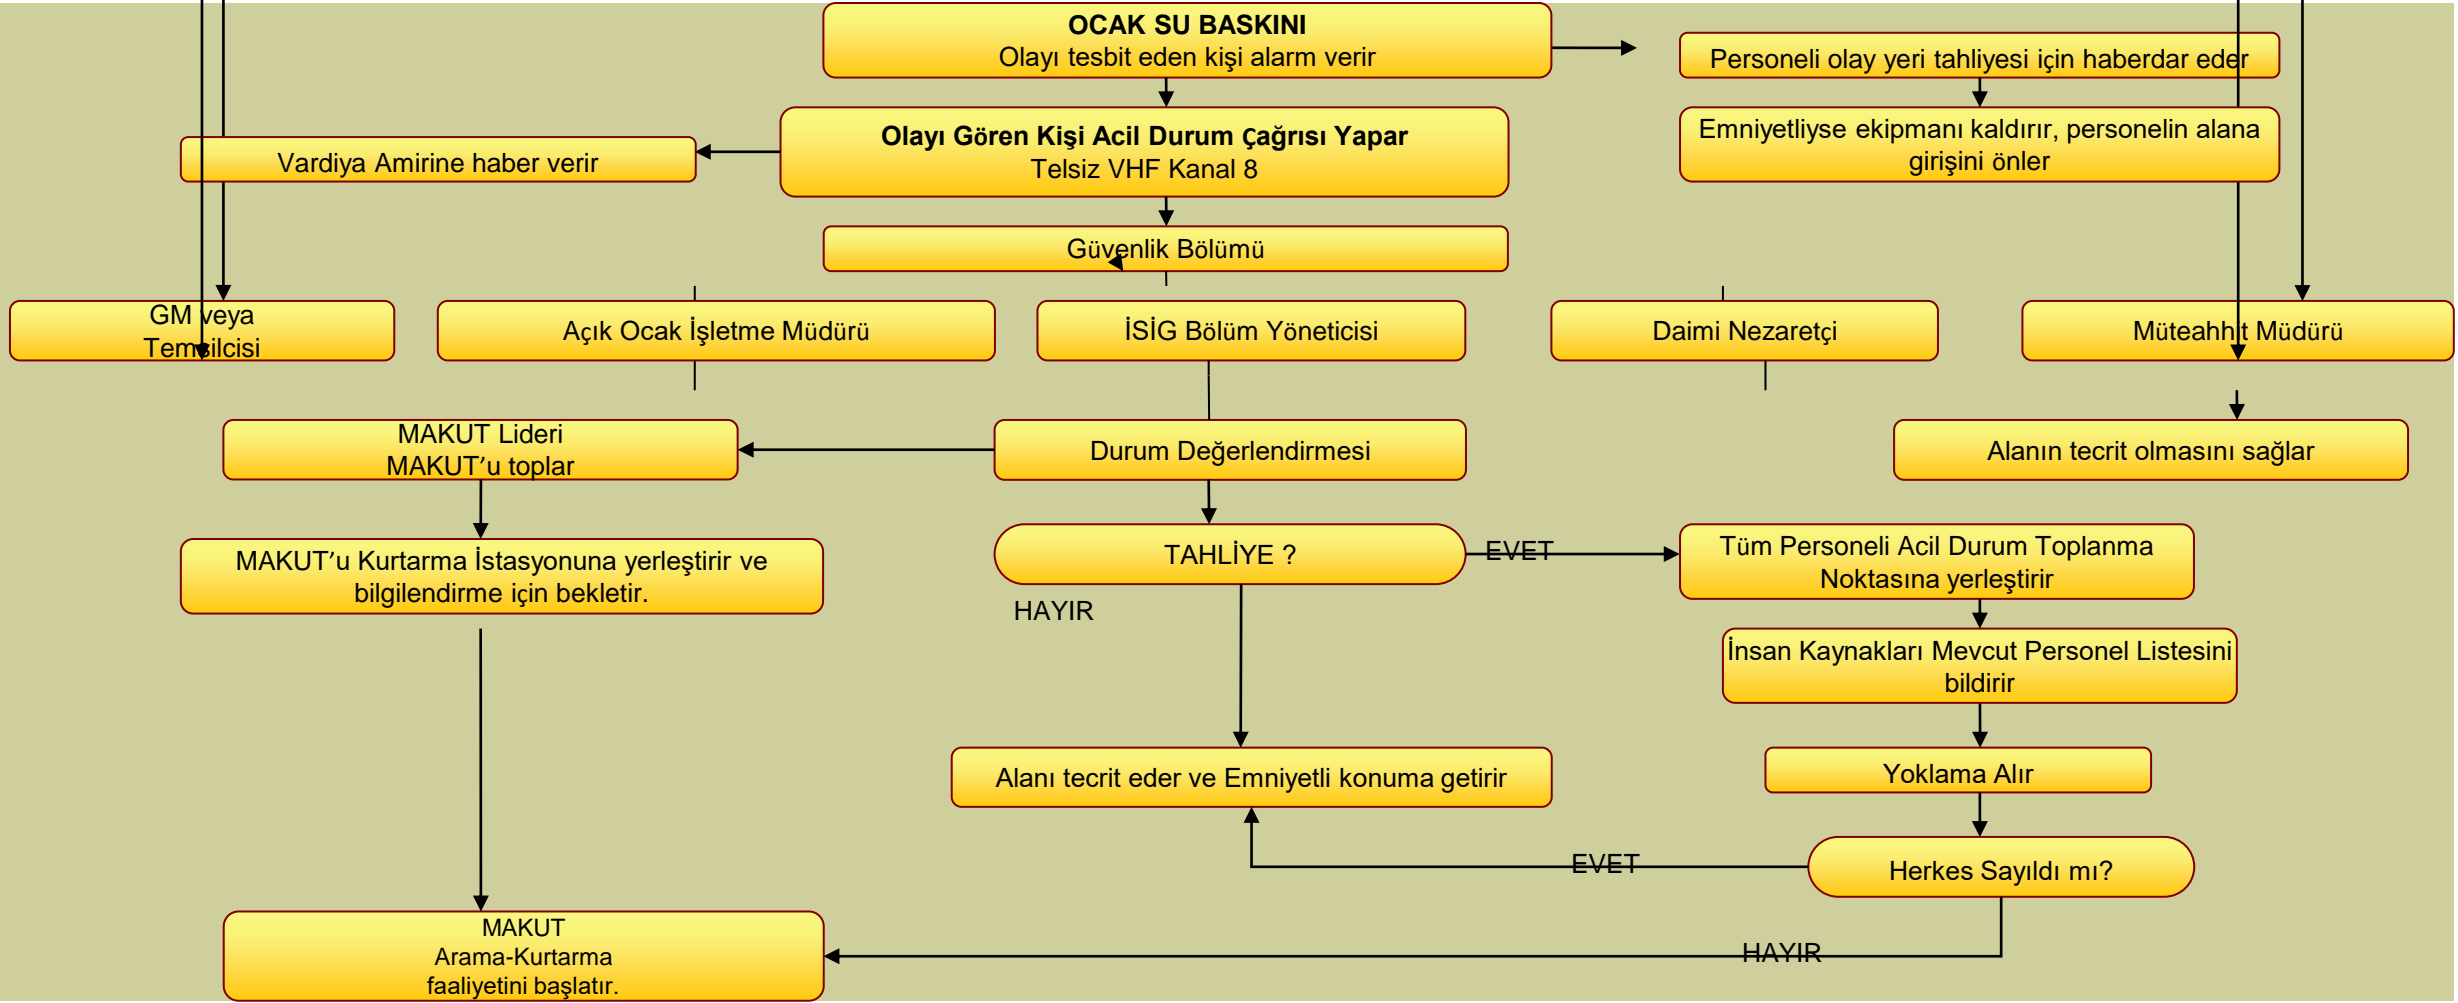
OCAK SU BASKINI
Olayı tesbit eden kişi alarm verir

Personeli olay yeri tahliyesi için haberdar eder

Olayı Gören Kişi Acil Durum Çağrısı Yapar
Telsiz VHF Kanal 8

Vardiya Amirine haber verir

Emniyetliyse ekipmanı kaldırır, personelin alana girişini önler

Güvenlik Bölümü

GM veya Temsilcisi

Açık Ocak İşletme Müdürü

İSİG Bölüm Yöneticisi

Daimi Nezaretçi

Müteahhit Müdürü

MAKUT Lideri
MAKUT'u toplar

Durum Değerlendirmesi

Alanın tecrit olmasını sağlar

MAKUT'u Kurtarma İstasyonuna yerleştirir ve bilgilendirme için bekletir.

TAHLİYE ?

EVET

Tüm Personeli Acil Durum Toplanma Noktasına yerleştirir

HAYIR

İnsan Kaynakları Mevcut Personel Listesini bildirir

Alanı tecrit eder ve Emniyetli konuma getirir

Yoklama Alır

EVET

Herkes Sayıldı mı?

MAKUT
Arama-Kurtarma
faaliyetini başlatır.

HAYIR